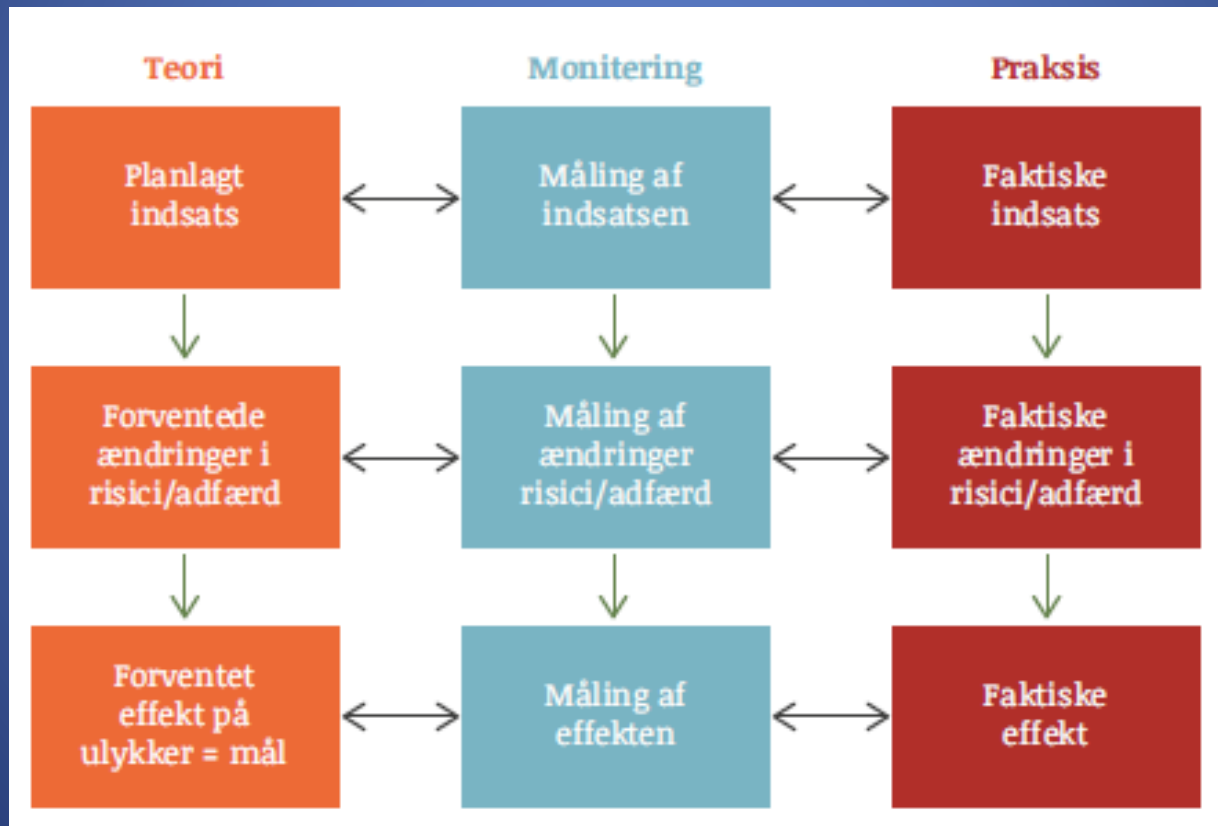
Teori

Monitering

Praksis

Planlagt indsats

Måling af indsatsen

Faktiske indsats

Forventede ændringer i risici/adfærd

Måling af ændringer risici/adfærd

Faktiske ændringer i risici/adfærd

Forventet effekt på ulykker = mål

Måling af effekten

Faktiske effekt